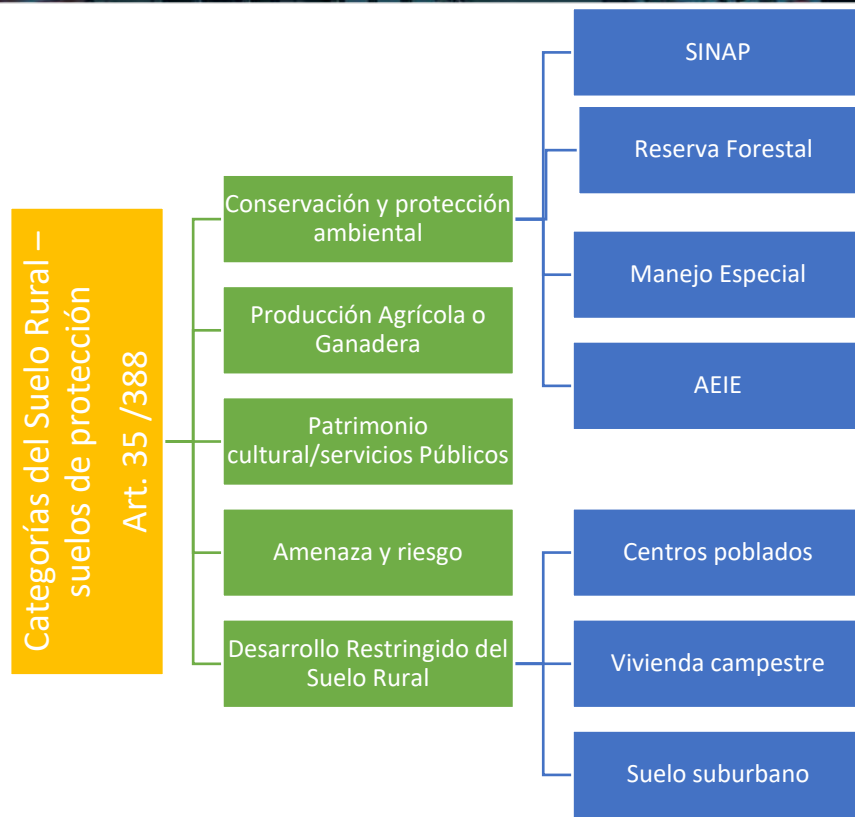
Categorías del Suelo Rural – suelos de protección Art. 35 /388

Conservación y protección ambiental

SINAP

Reserva Forestal

Manejo Especial

AEIE

Producción Agrícola o Ganadera

Patrimonio cultural/servicios Públicos

Amenaza y riesgo

Desarrollo Restringido del Suelo Rural

Centros poblados

Vivienda campestre

Suelo suburbano